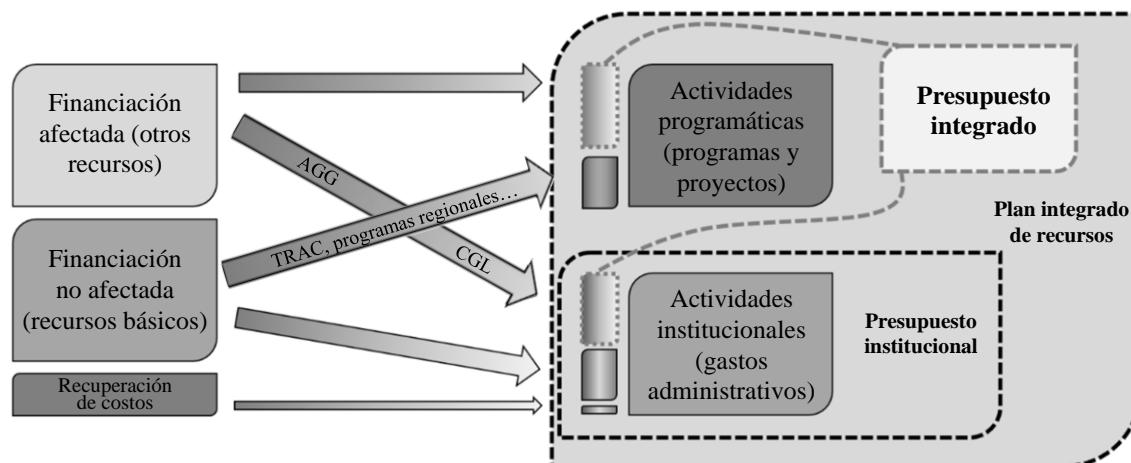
Financiación afectada (otros recursos)

Financiación no afectada (recursos básicos)

Recuperación de costos

AGG

TRAC, programas regionales…

CGL

Actividades programáticas (programas y proyectos)

Presupuesto integrado

Plan integrado de recursos

Actividades institucionales (gastos administrativos)

Presupuesto institucional